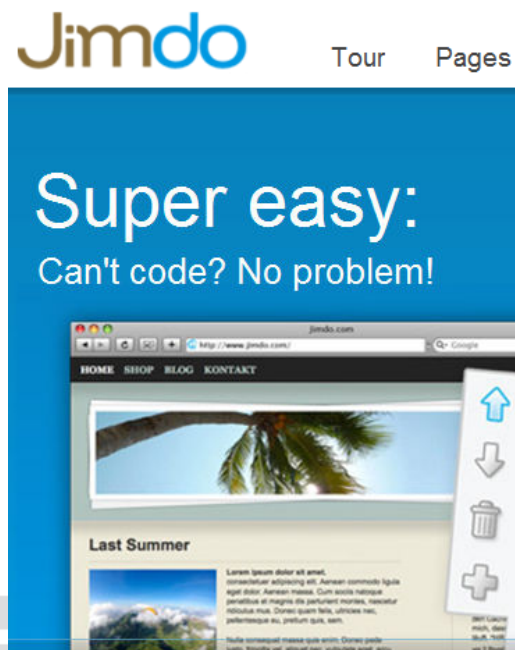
Jimdo

Tour Pages

Super easy:

Can't code? No problem!

Jimdo.com

http://www.jimdo.com/

Google

HOME SHOP BLOG KONTAKT

Last Summer

Lorem ipsum dolor sit amet, consectetuer adipiscing elit. Aenean commodo ligula eget dolor. Aenean massa. Cum sociis natoque penatibus et magnis dis parturient montes, nascetur ridiculus mus. Donec quam felis, ultricies nec, pellentesque eu, pretium quis, sem.

Nulla consequat massa quis enim. Donec pede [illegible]